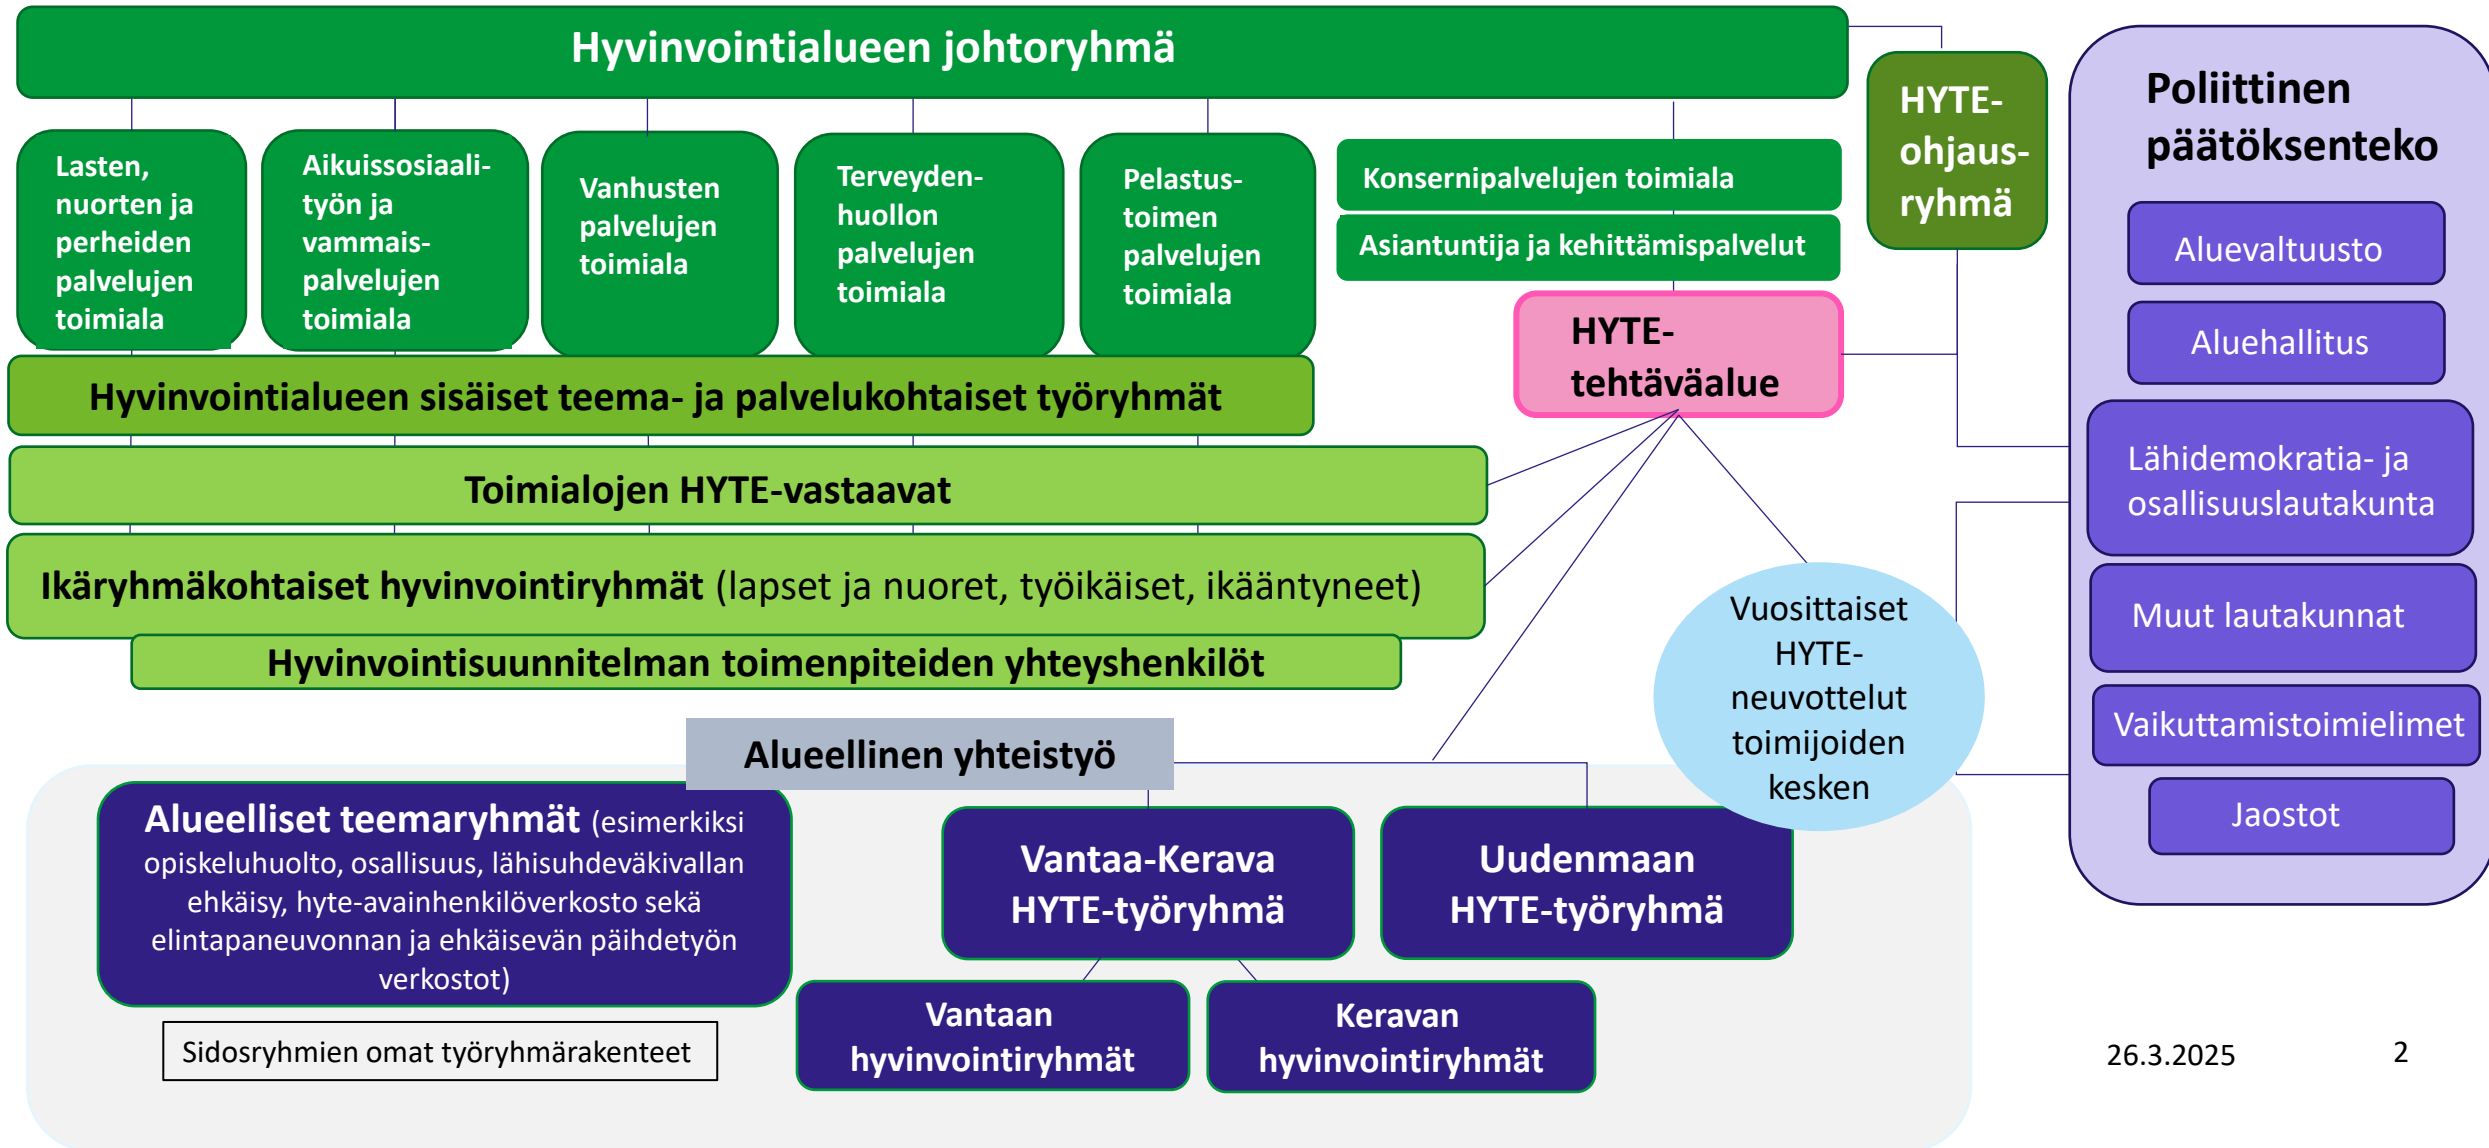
Hyvinvointialueen johtoryhmä

Lasten, nuorten ja perheiden palvelujen toimiala

Aikuissosiaalityön ja vammaispalvelujen toimiala

Vanhusten palvelujen toimiala

Terveydenhuollon palvelujen toimiala

Pelastustoimen palvelujen toimiala

Konsernipalvelujen toimiala

Asiantuntija ja kehittämispalvelut

HYTE-ohjausryhmä

Poliittinen päätöksenteko

Aluevaltuusto

Aluehallitus

Lähidemokratia- ja osallisuuslautakunta

Muut lautakunnat

Vaikuttamistoimielimet

Jaostot

HYTE-tehtäväalue

Hyvinvointialueen sisäiset teema- ja palvelukohtaiset työryhmät

Toimialojen HYTE-vastaavat

Ikäryhmäkohtaiset hyvinvointiryhmät (lapset ja nuoret, työikäiset, ikääntyneet)

Hyvinvointisuunnitelman toimenpiteiden yhteyshenkilöt

Vuosittaiset HYTE-neuvottelut toimijoiden kesken

Alueellinen yhteistyö

Alueelliset teemaryhmät (esimerkiksi opiskeluhuolto, osallisuus, lähisuhdeväkivallan ehkäisy, hyte-avainhenkilöverkosto sekä elintapaneuvonnan ja ehkäisevän päihdetyön verkostot)

Sidosryhmien omat työryhmärakenteet

Vantaa-Kerava HYTE-työryhmä

Uudenmaan HYTE-työryhmä

Vantaan hyvinvointiryhmät

Keravan hyvinvointiryhmät

26.3.2025

2